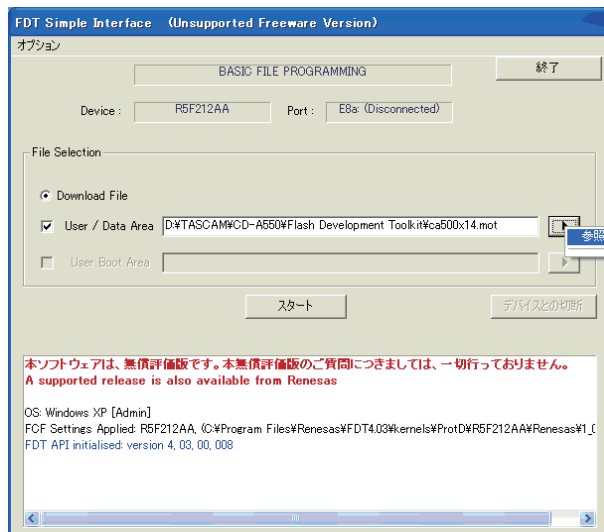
FDT Simple Interface (Unsupported Freeware Version)

オプション

BASIC FILE PROGRAMMING

終了

Device : R5F212AA Port : E8a: (Disconnected)

File Selection

Download File

User / Data Area D:¥TASCAM¥CD-A550¥Flash Development Toolkit¥ca500x14.mot

参照

User Boot Area

スタート

デバイスとの切断

本ソフトウェアは、無償評価版です。本無償評価版のご質問につきましては、一切行っておりません。
A supported release is also available from Renesas

OS: Windows XP [Admin]
FCF Settings Applied: R5F212AA, (C:¥Program Files¥Renesas¥FDT4.03¥kernels¥ProtD¥R5F212AA¥Renesas¥1_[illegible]
FDT API initialised: version 4, 03, 00, 008